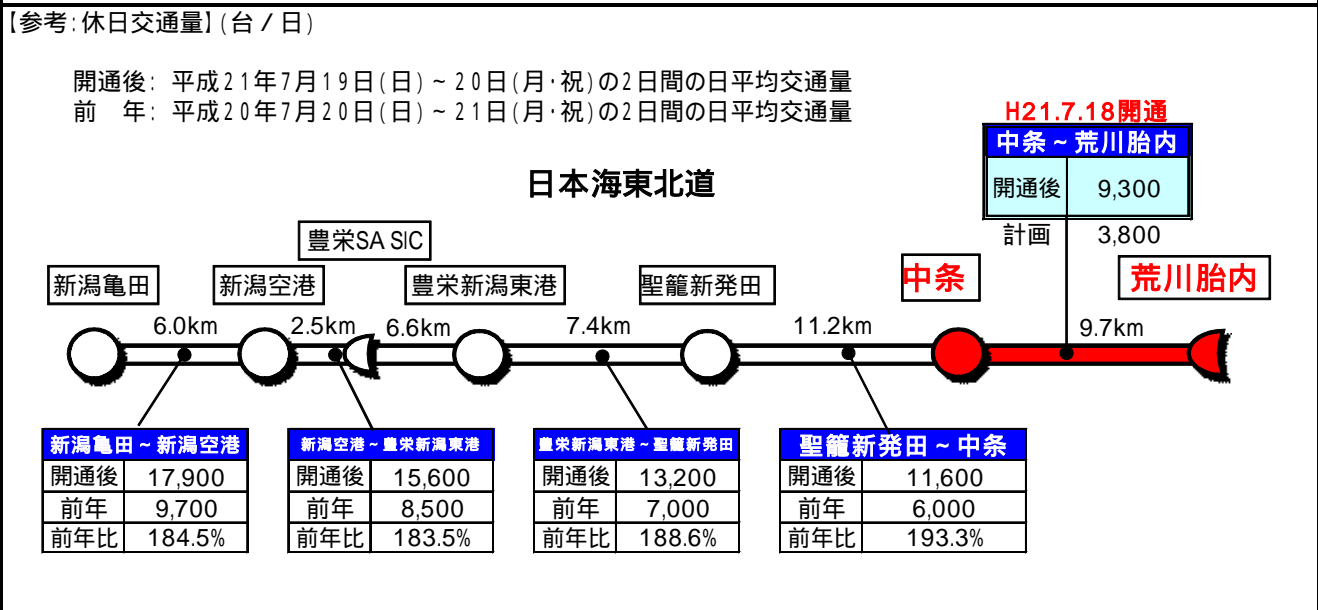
【参考:休日交通量】(台/日)

開通後: 平成21年7月19日(日)~20日(月·祝)の2日間の日平均交通量
前　年: 平成20年7月20日(日)~21日(月·祝)の2日間の日平均交通量

日本海東北道

H21.7.18開通

| 中条~荒川胎内 | |
|---|---|
| 開通後 | 9,300 |
| 計画 | 3,800 |

豊栄SA SIC

新潟亀田　新潟空港　豊栄新潟東港　聖籠新発田　中条　荒川胎内

6.0km　2.5km　6.6km　7.4km　11.2km　9.7km

| 新潟亀田~新潟空港 | |
|---|---|
| 開通後 | 17,900 |
| 前年 | 9,700 |
| 前年比 | 184.5% |

| 新潟空港~豊栄新潟東港 | |
|---|---|
| 開通後 | 15,600 |
| 前年 | 8,500 |
| 前年比 | 183.5% |

| 豊栄新潟東港~聖籠新発田 | |
|---|---|
| 開通後 | 13,200 |
| 前年 | 7,000 |
| 前年比 | 188.6% |

| 聖籠新発田~中条 | |
|---|---|
| 開通後 | 11,600 |
| 前年 | 6,000 |
| 前年比 | 193.3% |